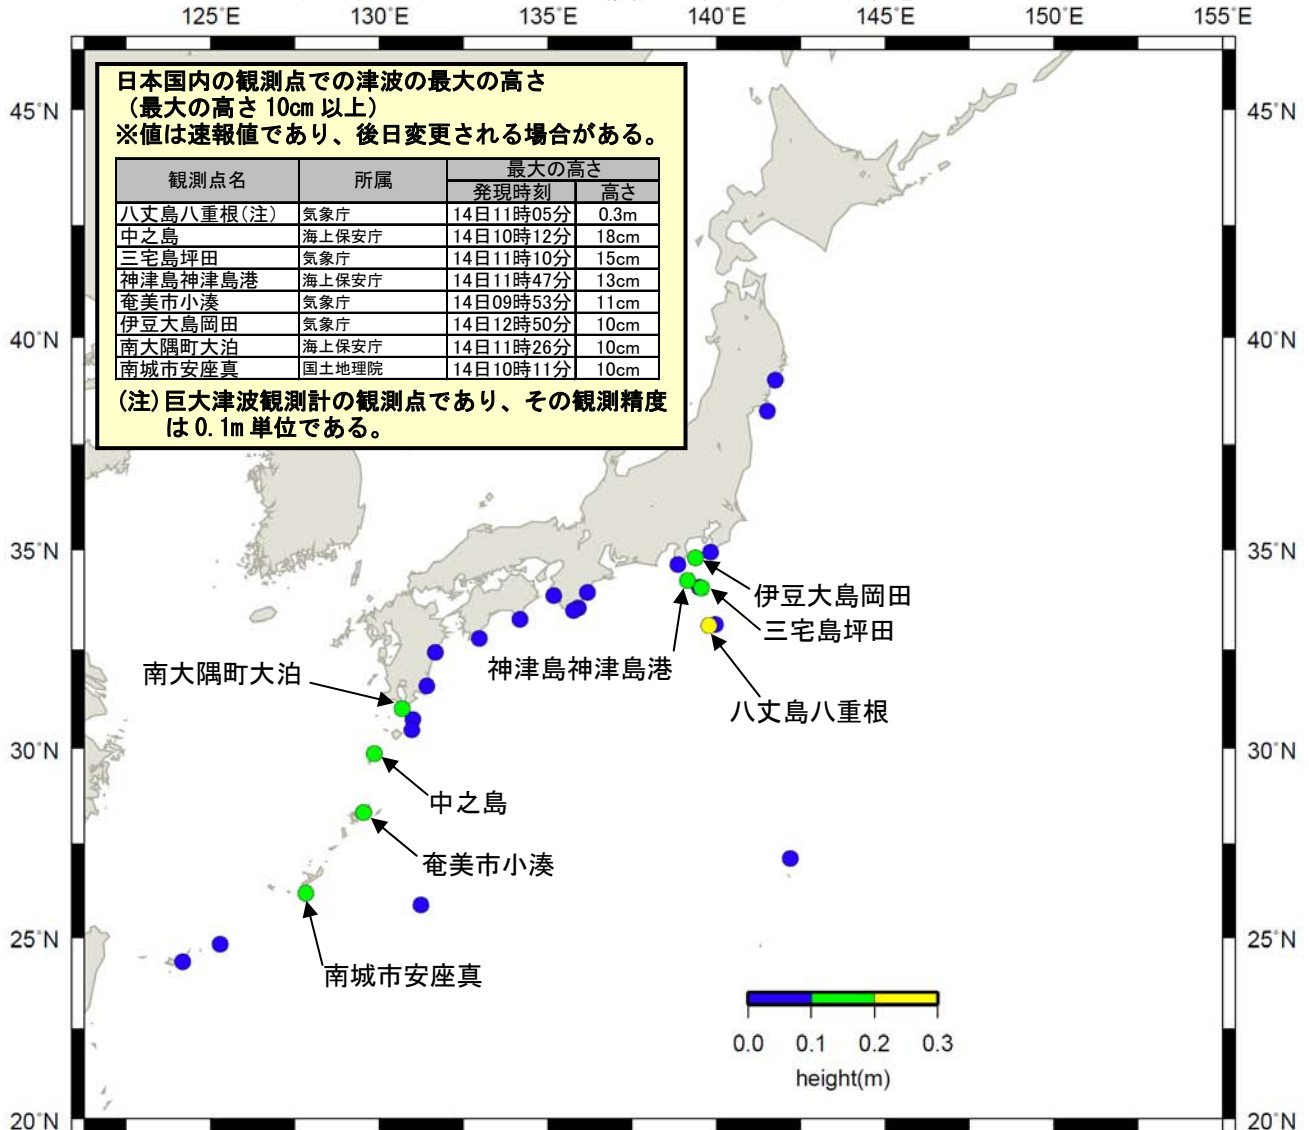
125°E 130°E 135°E 140°E 145°E 150°E 155°E

45°N 40°N 35°N 30°N 25°N 20°N

日本国内の観測点での津波の最大の高さ
（最大の高さ 10cm 以上）
※値は速報値であり、後日変更される場合がある。

| 観測点名 | 所属 | 最大の高さ 発現時刻 | 最大の高さ 高さ |
|---|---|---|---|
| 八丈島八重根(注) | 気象庁 | 14日11時05分 | 0.3m |
| 中之島 | 海上保安庁 | 14日10時12分 | 18cm |
| 三宅島坪田 | 気象庁 | 14日11時10分 | 15cm |
| 神津島神津島港 | 海上保安庁 | 14日11時47分 | 13cm |
| 奄美市小湊 | 気象庁 | 14日09時53分 | 11cm |
| 伊豆大島岡田 | 気象庁 | 14日12時50分 | 10cm |
| 南大隅町大泊 | 海上保安庁 | 14日11時26分 | 10cm |
| 南城市安座真 | 国土地理院 | 14日10時11分 | 10cm |

(注)巨大津波観測計の観測点であり、その観測精度は0.1m単位である。

伊豆大島岡田
三宅島坪田
神津島神津島港
八丈島八重根
南大隅町大泊
中之島
奄美市小湊
南城市安座真

0.0 0.1 0.2 0.3
height(m)